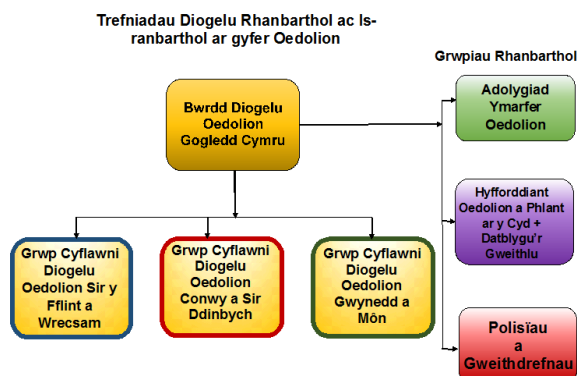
Trefniadau Diogelu Rhanbarthol ac Is-ranbarthol ar gyfer Oedolion

Grwpiau Rhanbarthol

Bwrdd Diogelu Oedolion Gogledd Cymru

Adolygiad Ymarfer Oedolion

Hyfforddiant Oedolion a Phlant ar y Cyd + Datblygu'r Gweithlu

Polisïau a Gweithdrefnau

Grwp Cyflawni Diogelu Oedolion Sir y Fflint a Wrecsam

Grwp Cyflawni Diogelu Oedolion Conwy a Sir Ddinbych

Grwp Cyflawni Diogelu Oedolion Gwynedd a Môn